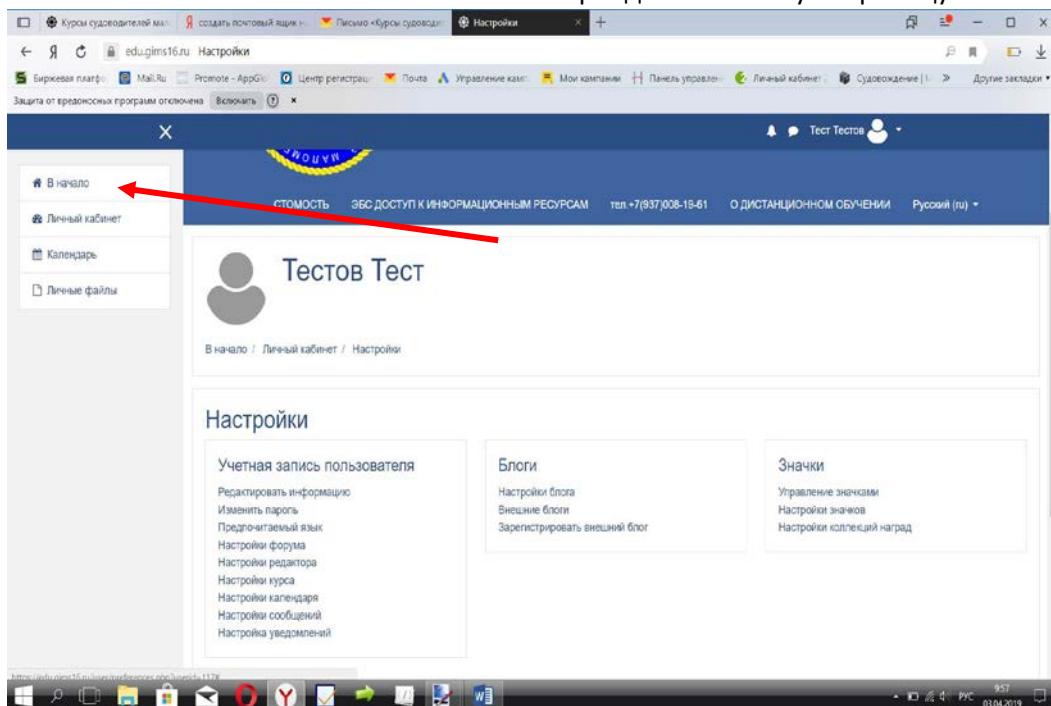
Курсы судоводителей мал | создать почтовый ящик н | Письмо «Курсы судоводи | Настройки

edu.gims16.ru Настройки

Биржевая платфо | Mail.Ru | Promote - AppGr | Центр регистрац | Почта | Управление камп | Мои кампании | Панель управлен | Личный кабинет | Судовождение | » | Другие закладки

Защита от вредоносных программ отключена Включить ? ×

×

Тест Тестов

В начало

Личный кабинет

Календарь

Личные файлы

СТОИМОСТЬ ЭБС ДОСТУП К ИНФОРМАЦИОННЫМ РЕСУРСАМ тел.+7(937)008-18-61 О ДИСТАНЦИОННОМ ОБУЧЕНИИ Русский (ru)

Тестов Тест

В начало / Личный кабинет / Настройки

Настройки

Учетная запись пользователя
Редактировать информацию
Изменить пароль
Предпочитаемый язык
Настройки форума
Настройки редактора
Настройки курса
Настройки календаря
Настройки сообщений
Настройка уведомлений

Блоги
Настройки блога
Внешние блоги
Зарегистрировать внешний блог

Значки
Управление значками
Настройки значков
Настройки коллекций наград

https://edu.gims16.ru/user/preferences.php?userid=1176

РУС 9:57 03.04.2019